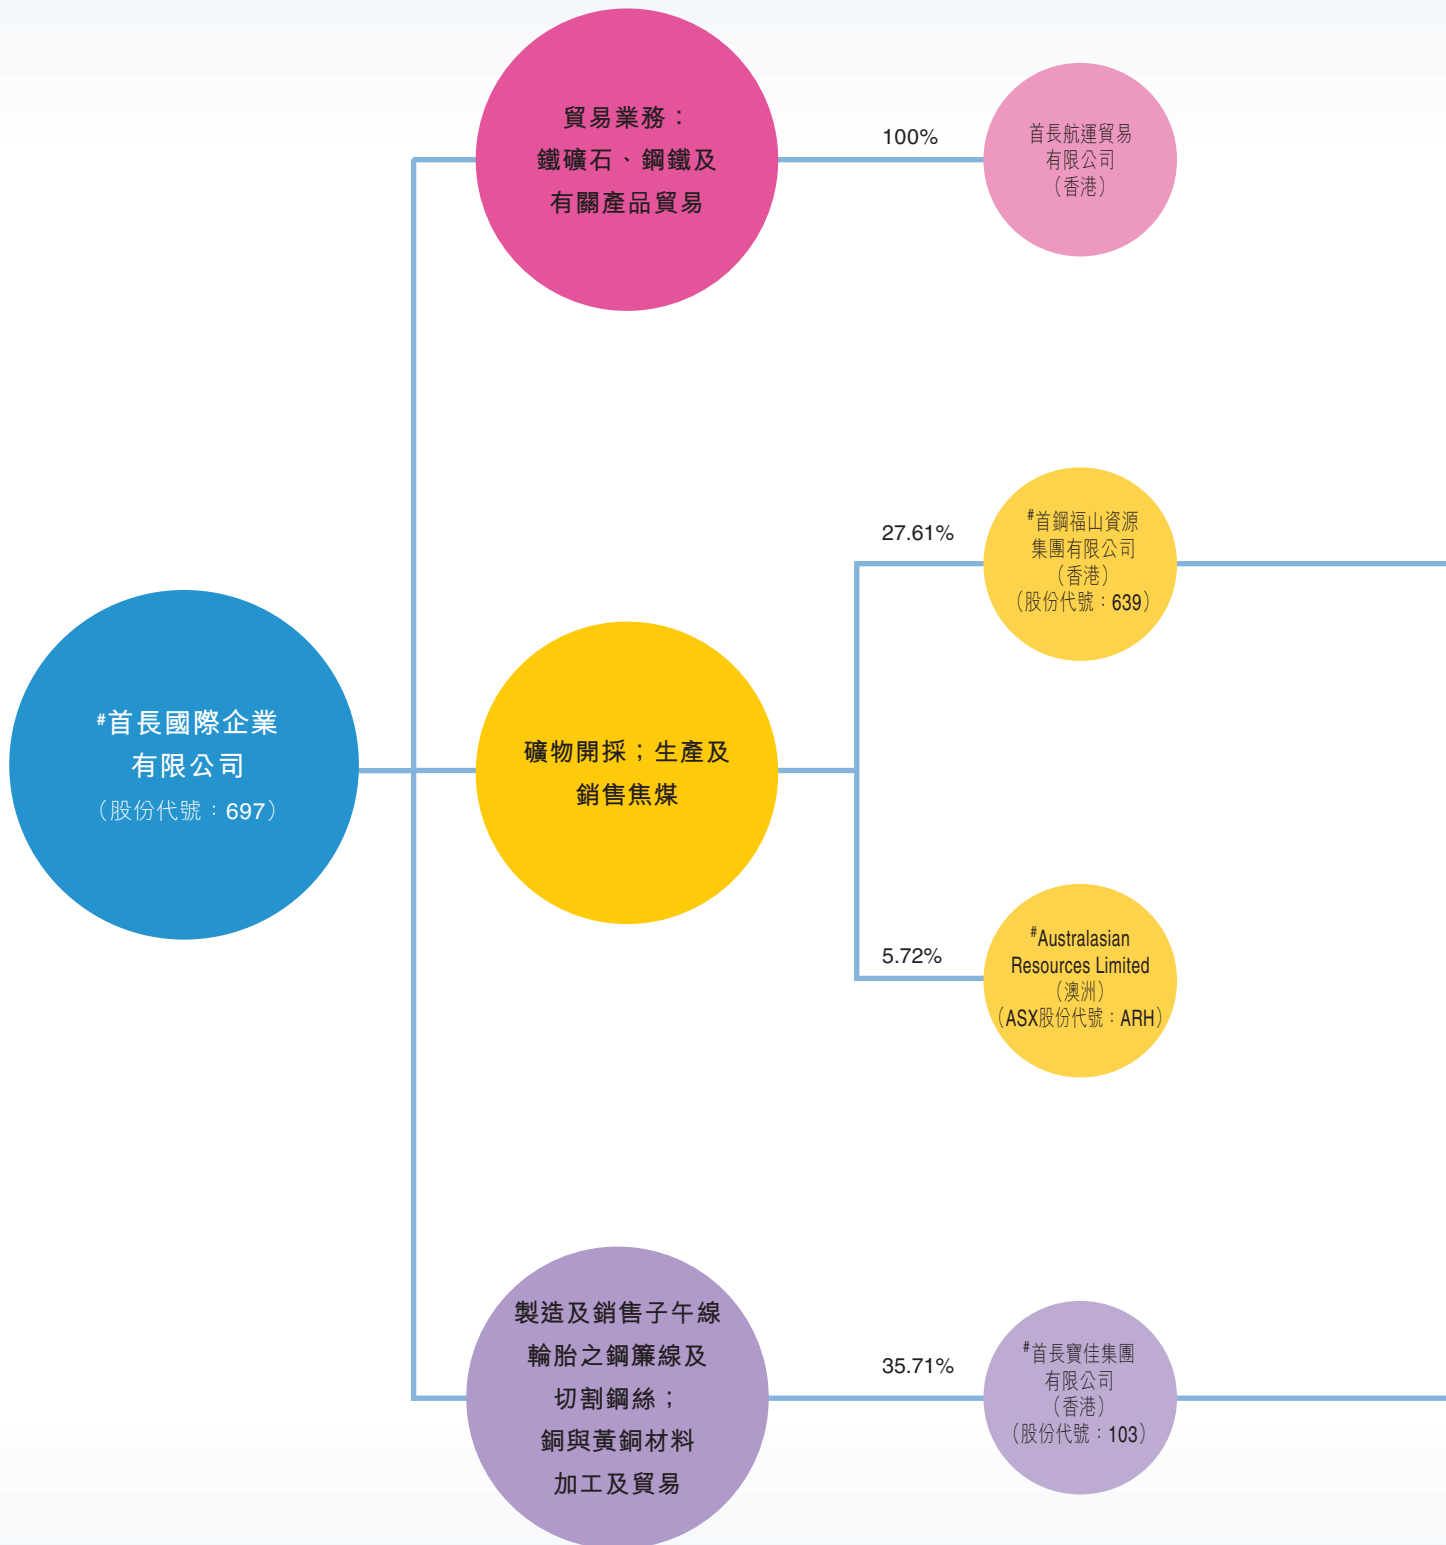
貿易業務：
鐵礦石、鋼鐵及
有關產品貿易

100%

首長航運貿易
有限公司
（香港）

27.61%

#首鋼福山資源
集團有限公司
（香港）
（股份代號：639）

#首長國際企業
有限公司
（股份代號：697）

礦物開採；生產及
銷售焦煤

5.72%

#Australasian
Resources Limited
（澳洲）
（ASX股份代號：ARH）

製造及銷售子午線
輪胎之鋼簾線及
切割鋼絲；
銅與黃銅材料
加工及貿易

35.71%

#首長寶佳集團
有限公司
（香港）
（股份代號：103）